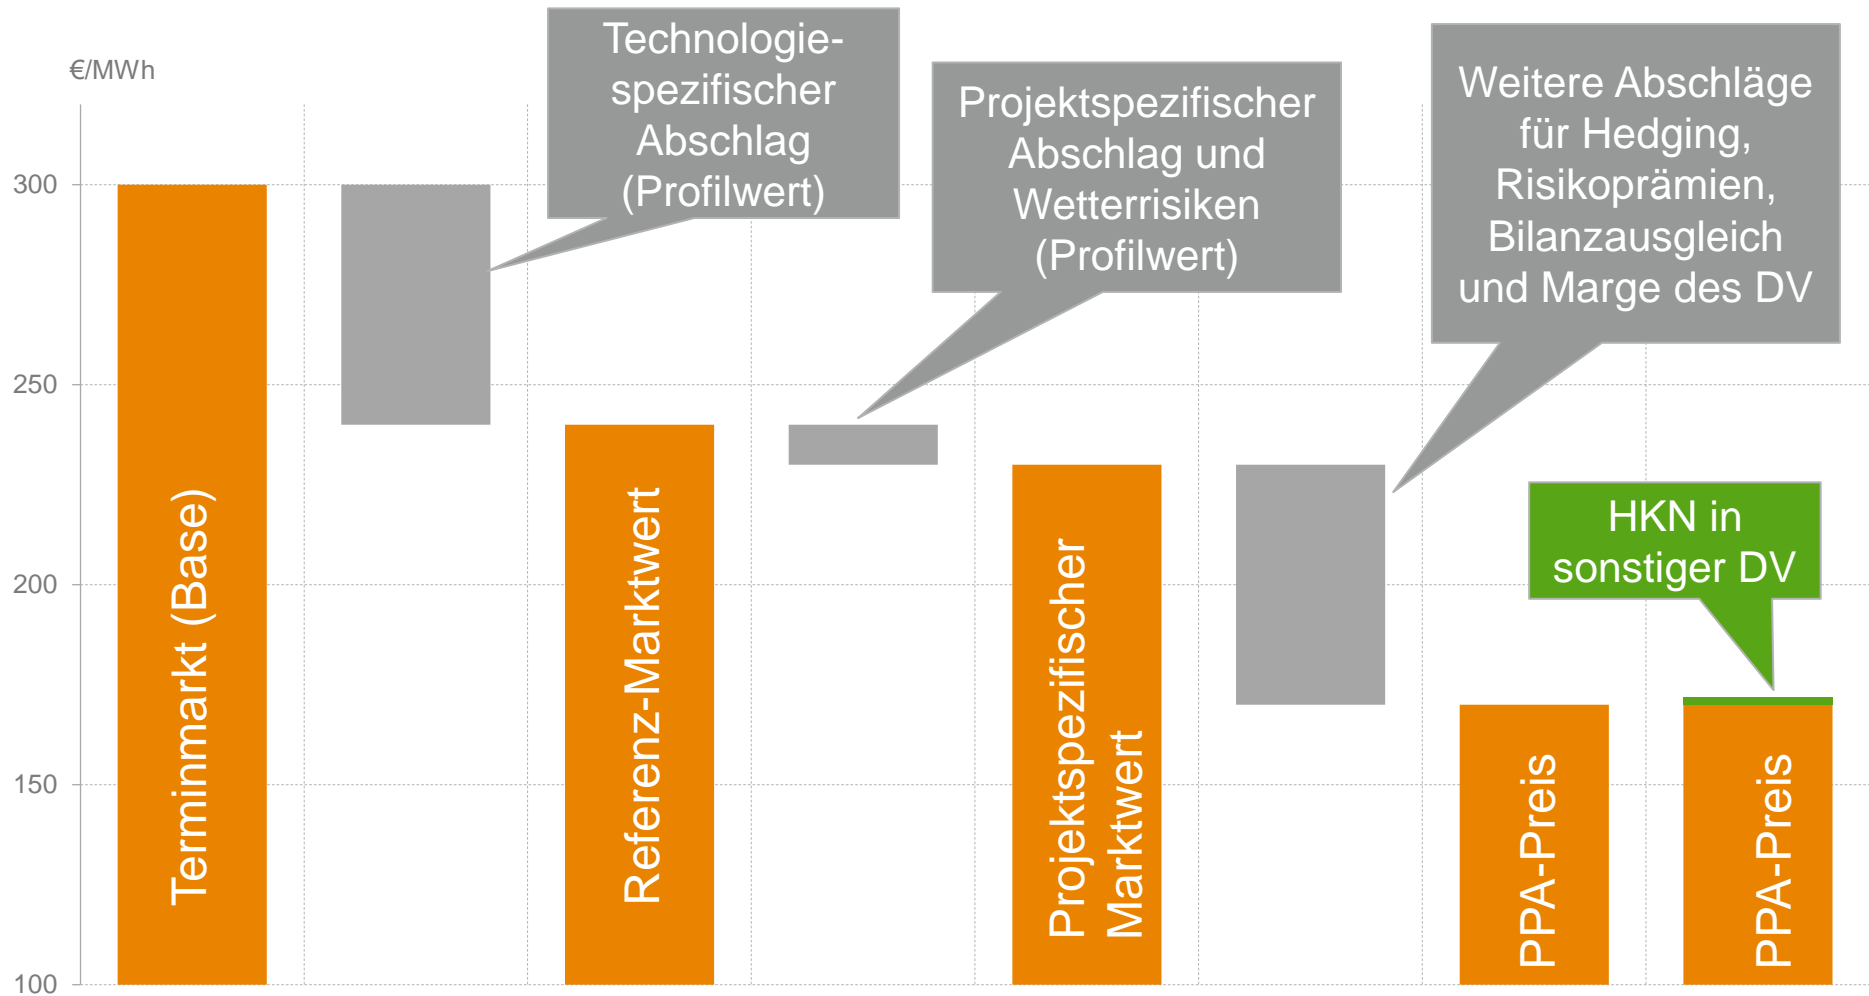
€/MWh

300
250
200
150
100

Technologie-spezifischer Abschlag (Profilwert)

Projektspezifischer Abschlag und Wetterrisiken (Profilwert)

Weitere Abschläge für Hedging, Risikoprämien, Bilanzausgleich und Marge des DV

HKN in sonstiger DV

Terminmarkt (Base)

Referenz-Marktwert

Projektspezifischer Marktwert

PPA-Preis

PPA-Preis